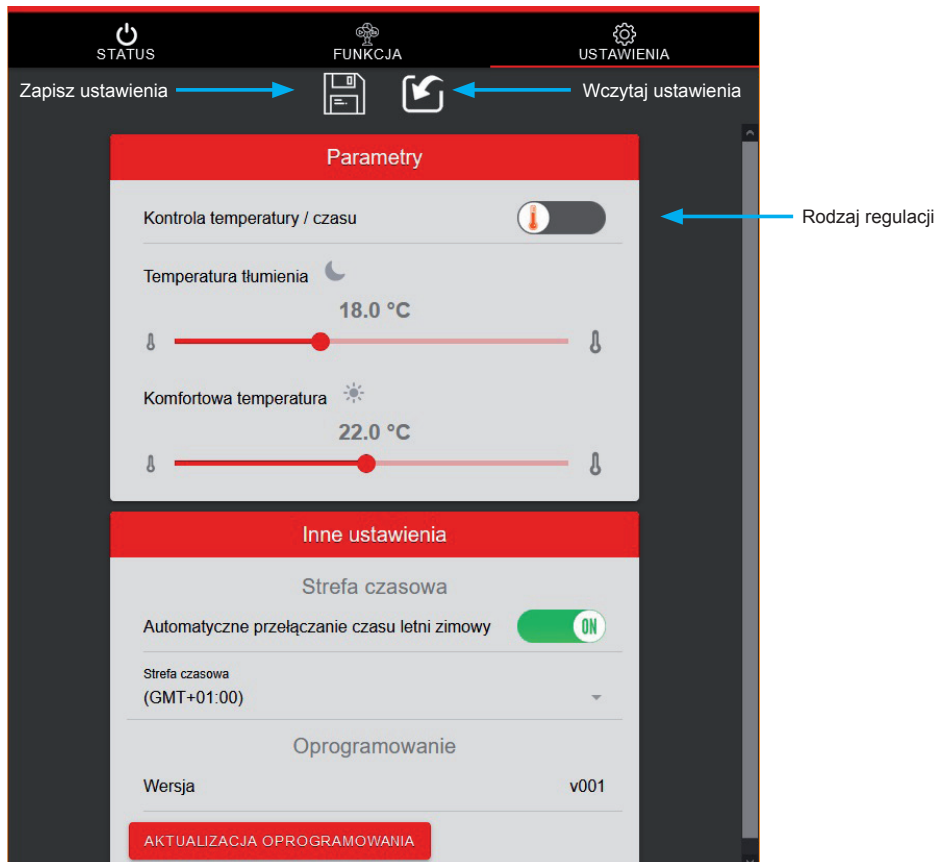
STATUS
FUNKCJA
USTAWIENIA

Zapisz ustawienia
Wczytaj ustawienia

Parametry

Kontrola temperatury / czasu
Rodzaj regulacji

Temperatura tłumienia
18.0 °C

Komfortowa temperatura
22.0 °C

Inne ustawienia

Strefa czasowa
Automatyczne przełączanie czasu letni zimowy
ON

Strefa czasowa
(GMT+01:00)

Oprogramowanie
Wersja
v001

AKTUALIZACJA OPROGRAMOWANIA